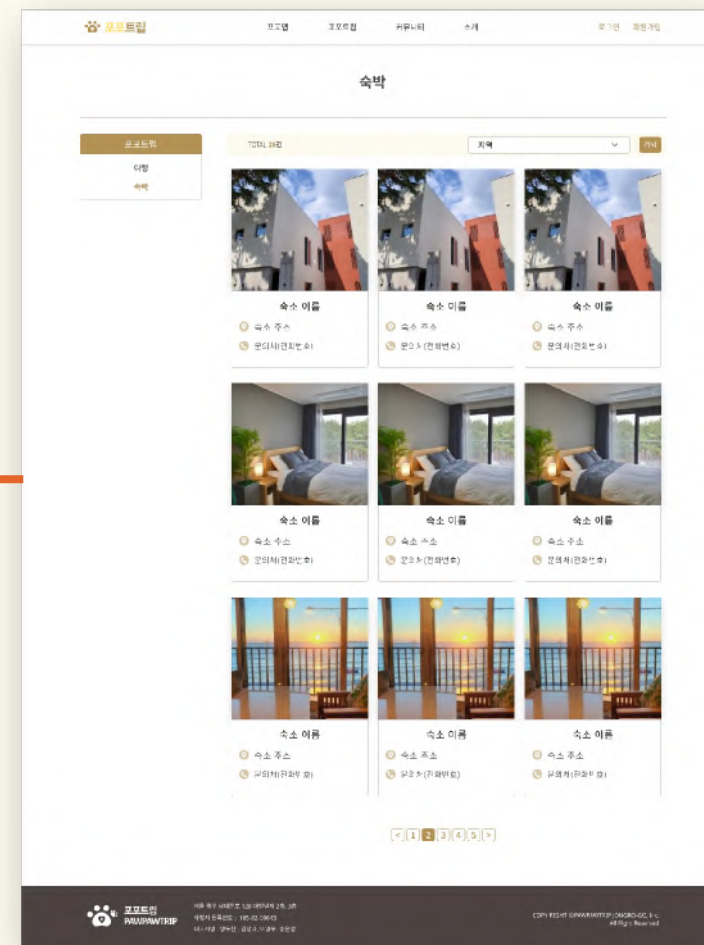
포포트립

포포맵 포포트립 커뮤니티 소개

로그인 회원가입

숙박

포포트립

여행

숙박

TOTAL 20건

지역

검색

숙소 이름

숙소 주소

문의처(전화번호)

숙소 이름

숙소 주소

문의처(전화번호)

숙소 이름

숙소 주소

문의처(전화번호)

숙소 이름

숙소 주소

문의처(전화번호)

숙소 이름

숙소 주소

문의처(전화번호)

숙소 이름

숙소 주소

문의처(전화번호)

숙소 이름

숙소 주소

문의처(전화번호)

숙소 이름

숙소 주소

문의처(전화번호)

숙소 이름

숙소 주소

문의처(전화번호)

< 1 2 3 4 5 >

포포트립 PAWPAWTRIP

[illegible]

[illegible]

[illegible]

COPYRIGHT ©PAWPAWTRIP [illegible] Inc. All Right Reserved